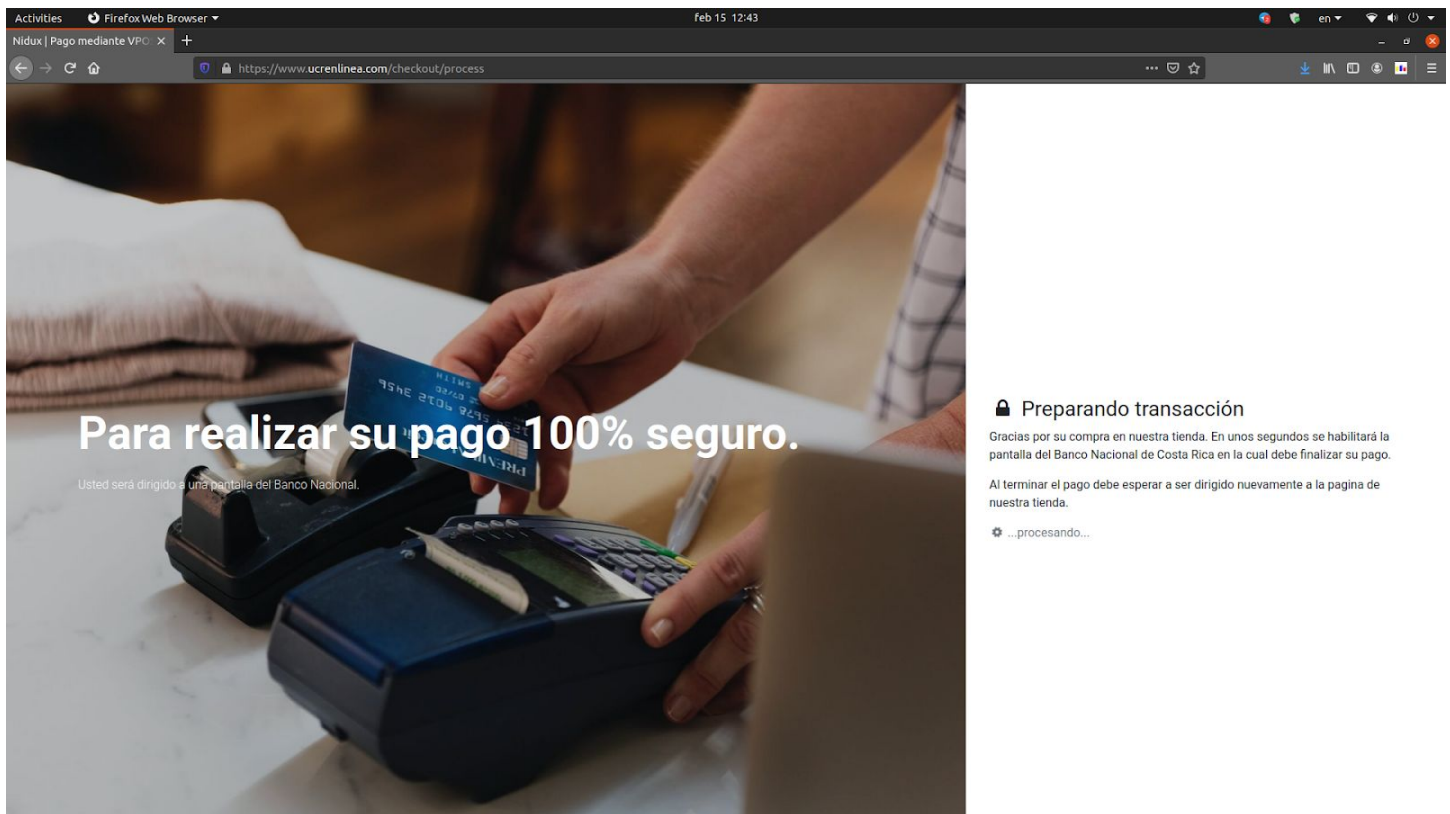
Activities Firefox Web Browser ▾ feb 15 12:43 en ▾

Nidux | Pago mediante VPO ×

https://www.ucrenlinea.com/checkout/process

Para realizar su pago 100% seguro.

Usted será dirigido a una pantalla del Banco Nacional.

Preparando transacción

Gracias por su compra en nuestra tienda. En unos segundos se habilitará la pantalla del Banco Nacional de Costa Rica en la cual debe finalizar su pago.

Al terminar el pago debe esperar a ser dirigido nuevamente a la pagina de nuestra tienda.

...procesando...